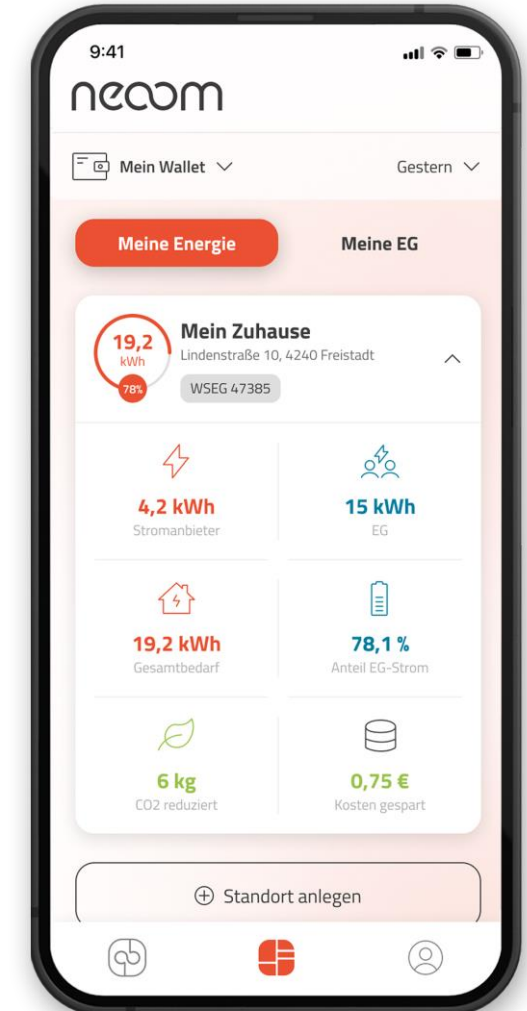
9:41

neoom

Mein Wallet

Gestern

Meine Energie

Meine EG

19,2 kWh

78%

Mein Zuhause

Lindenstraße 10, 4240 Freistadt

WSEG 47385

4,2 kWh
Stromanbieter

15 kWh
EG

19,2 kWh
Gesamtbedarf

78,1 %
Anteil EG-Strom

6 kg
CO2 reduziert

0,75 €
Kosten gespart

Standort anlegen